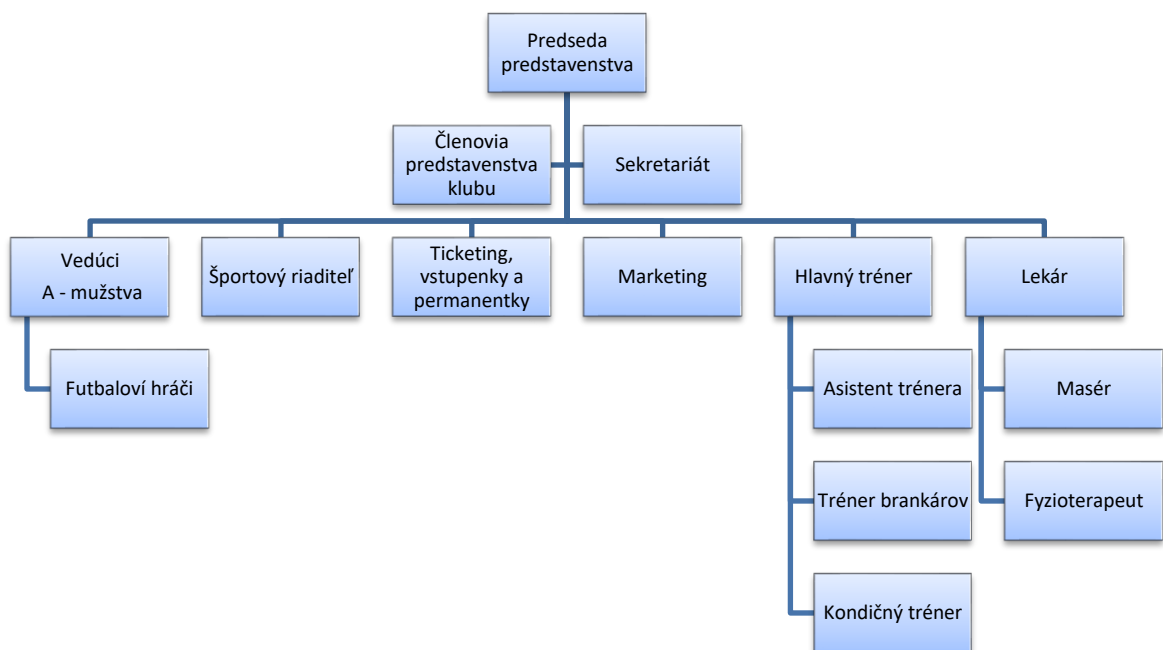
Predseda predstavenstva

Členovia predstavenstva klubu

Sekretariát

Vedúci A - mužstva

Športový riaditeľ

Ticketing, vstupenky a permanentky

Marketing

Hlavný tréner

Lekár

Futbaloví hráči

Asistent trénera

Tréner brankárov

Kondičný tréner

Masér

Fyzioterapeut